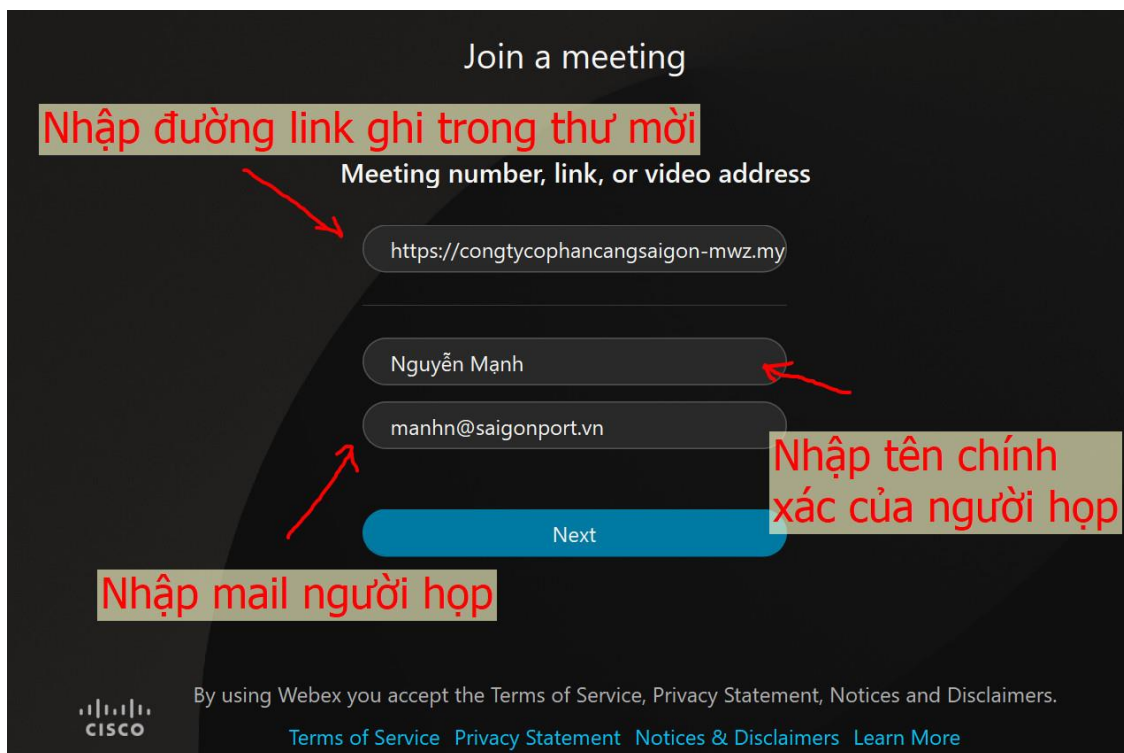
Join a meeting

Nhập đường link ghi trong thư mời

Meeting number, link, or video address

https://congtycophancangsaigon-mwz.my

Nguyễn Mạnh

manhn@saigonport.vn

Nhập tên chính xác của người họp

Next

Nhập mail người họp

cisco

By using Webex you accept the Terms of Service, Privacy Statement, Notices and Disclaimers.

Terms of Service Privacy Statement Notices & Disclaimers Learn More